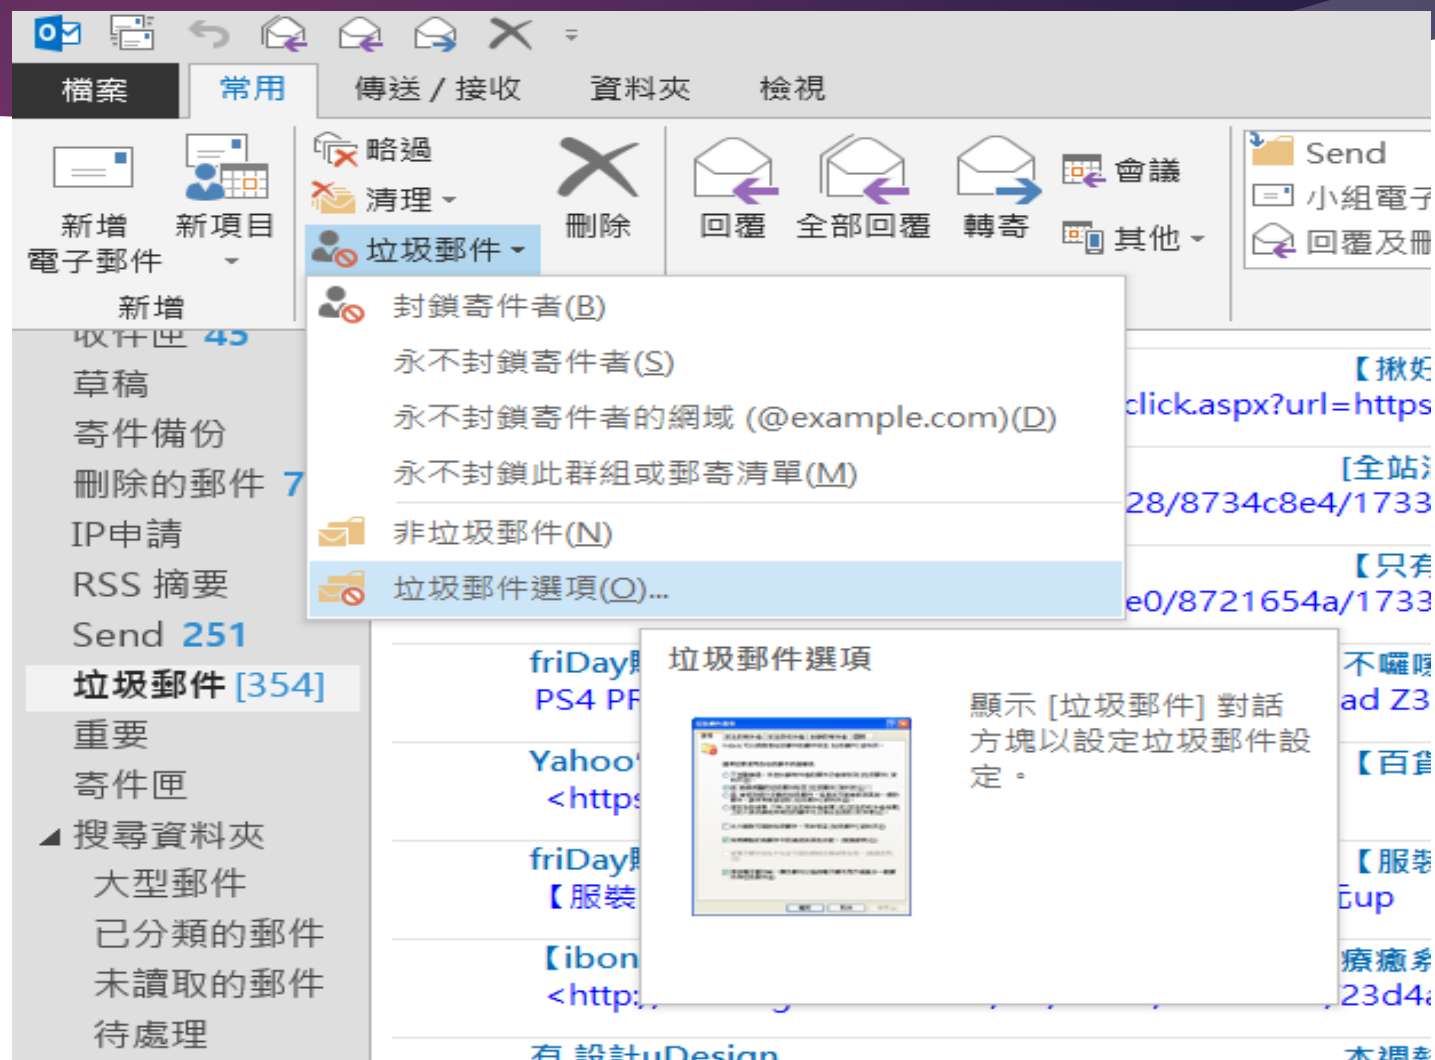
檔案 常用 傳送 / 接收 資料夾 檢視

新增電子郵件 新項目 新增

略過 清理 垃圾郵件

刪除

回覆 全部回覆 轉寄 會議 其他

Send 小組電子 回覆及刪

封鎖寄件者(B)
永不封鎖寄件者(S)
永不封鎖寄件者的網域 (@example.com)(D)
永不封鎖此群組或郵寄清單(M)
非垃圾郵件(N)
垃圾郵件選項(O)...

收件匣 45
草稿
寄件備份
刪除的郵件 7
IP申請
RSS 摘要
Send 251
垃圾郵件 [354]
重要
寄件匣
搜尋資料夾
大型郵件
已分類的郵件
未讀取的郵件
待處理

【揪好
click.aspx?url=https
[全站
28/8734c8e4/1733
【只有
e0/8721654a/1733
friDay
PS4 PF
Yahoo
<https
friDay
【服裝
【ibon
<http:
不囉嗦
ad Z3
【百貨
【服裝
cup
療癒系
23d4
有 設計uDesign
本週

垃圾郵件選項
顯示 [垃圾郵件] 對話方塊以設定垃圾郵件設定。